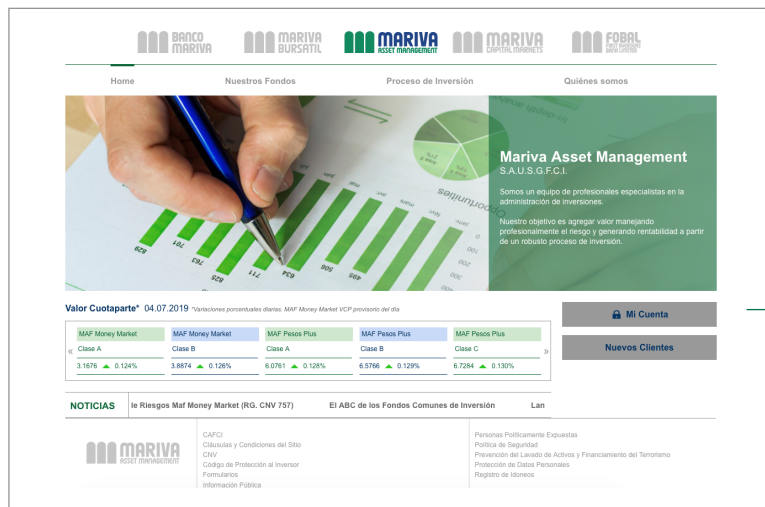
BANCO MARIVA
MARIVA BURSATIL
MARIVA ASSET MANAGEMENT
MARIVA CAPITAL MARKETS
FOBAL

Home
Nuestros Fondos
Proceso de Inversión
Quiénes somos

Mariva Asset Management
S.A.U.S.G.F.C.I.

Somos un equipo de profesionales especialistas en la administración de inversiones.

Nuestro objetivo es agregar valor manejando profesionalmente el riesgo y generando rentabilidad a partir de un robusto proceso de inversión.

Valor Cuotaparte* 04.07.2019 *Variaciones porcentuales diarias. MAF Money Market VCP provisorio del día

| MAF Money Market | MAF Money Market | MAF Pesos Plus | MAF Pesos Plus | MAF Pesos Plus |
|---|---|---|---|---|
| Clase A | Clase B | Clase A | Clase B | Clase C |
| 3.1676 ▲ 0.124% | 3.8874 ▲ 0.126% | 6.0761 ▲ 0.128% | 6.5766 ▲ 0.129% | 6.7284 ▲ 0.130% |

Mi Cuenta
Nuevos Clientes

NOTICIAS
le Riesgos Maf Money Market (RG. CNV 757)
El ABC de los Fondos Comunes de Inversión
Lan

MARIVA ASSET MANAGEMENT

CAFCI
Cláusulas y Condiciones del Sitio
CNV
Código de Protección al Inversor
Formularios
Información Pública

Personas Políticamente Expuestas
Política de Seguridad
Prevención del Lavado de Activos y Financiamiento del Terrorismo
Protección de Datos Personales
Registro de Idoneos